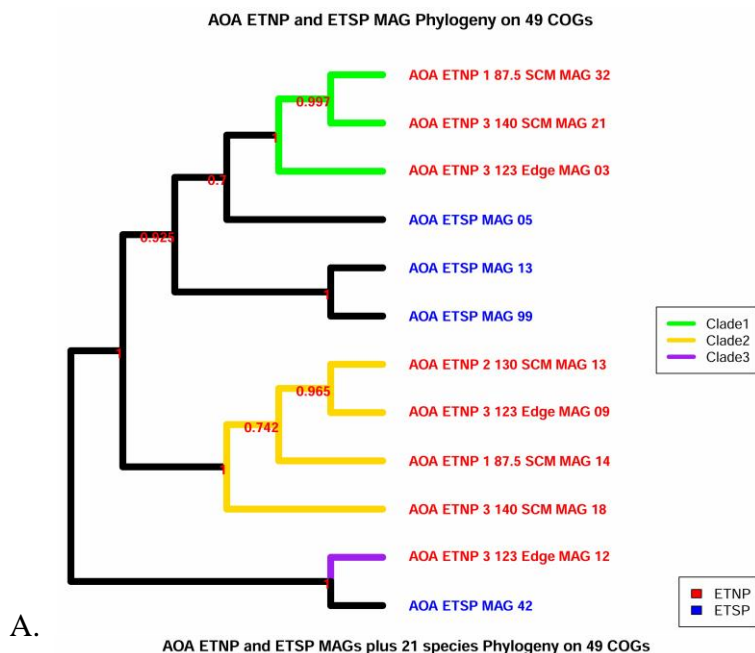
AOA ETNP and ETSP MAG Phylogeny on 49 COGs

0.997
1
0.7
0.925
1
1
0.965
0.742
1
1

AOA ETNP 1 87.5 SCM MAG 32
AOA ETNP 3 140 SCM MAG 21
AOA ETNP 3 123 Edge MAG 03
AOA ETSP MAG 05
AOA ETSP MAG 13
AOA ETSP MAG 99
AOA ETNP 2 130 SCM MAG 13
AOA ETNP 3 123 Edge MAG 09
AOA ETNP 1 87.5 SCM MAG 14
AOA ETNP 3 140 SCM MAG 18
AOA ETNP 3 123 Edge MAG 12
AOA ETSP MAG 42

Clade1
Clade2
Clade3

ETNP
ETSP

A.

AOA ETNP and ETSP MAGs plus 21 species Phylogeny on 49 COGs